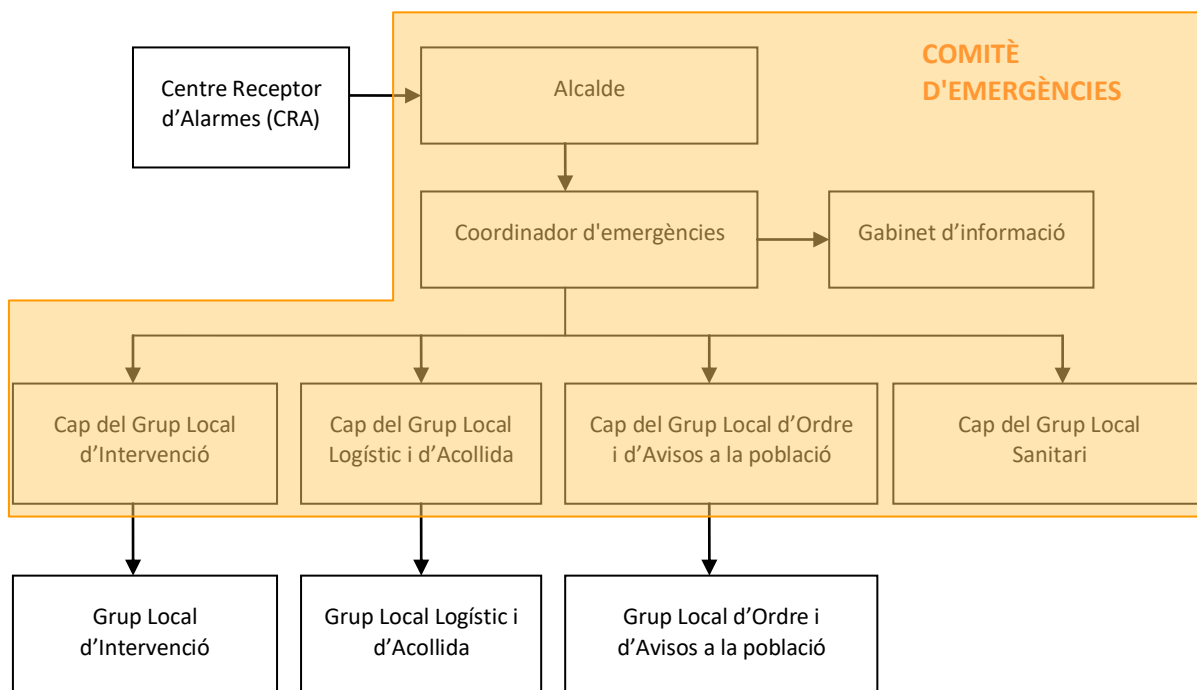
Centre Receptor d’Alarmes (CRA)

COMITÈ D'EMERGÈNCIES

Alcalde

Coordinador d'emergències

Gabinet d’informació

Cap del Grup Local d’Intervenció

Cap del Grup Local Logístic i d’Acollida

Cap del Grup Local d’Ordre i d’Avisos a la població

Cap del Grup Local Sanitari

Grup Local d’Intervenció

Grup Local Logístic i d’Acollida

Grup Local d’Ordre i d’Avisos a la població